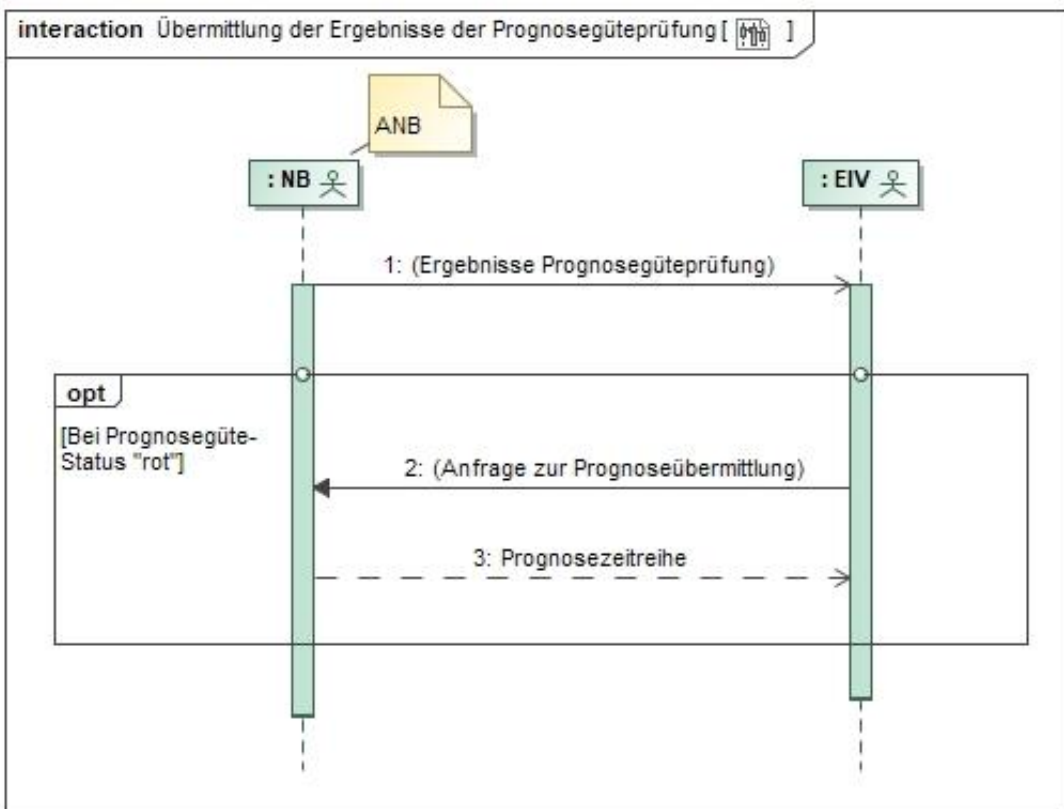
interaction Übermittlung der Ergebnisse der Prognosegüteprüfung [ ]

ANB

: NB

: EIV

1: (Ergebnisse Prognosegüteprüfung)

opt

[Bei Prognosegüte-Status "rot"]

2: (Anfrage zur Prognoseübermittlung)

3: Prognosezeitreihe